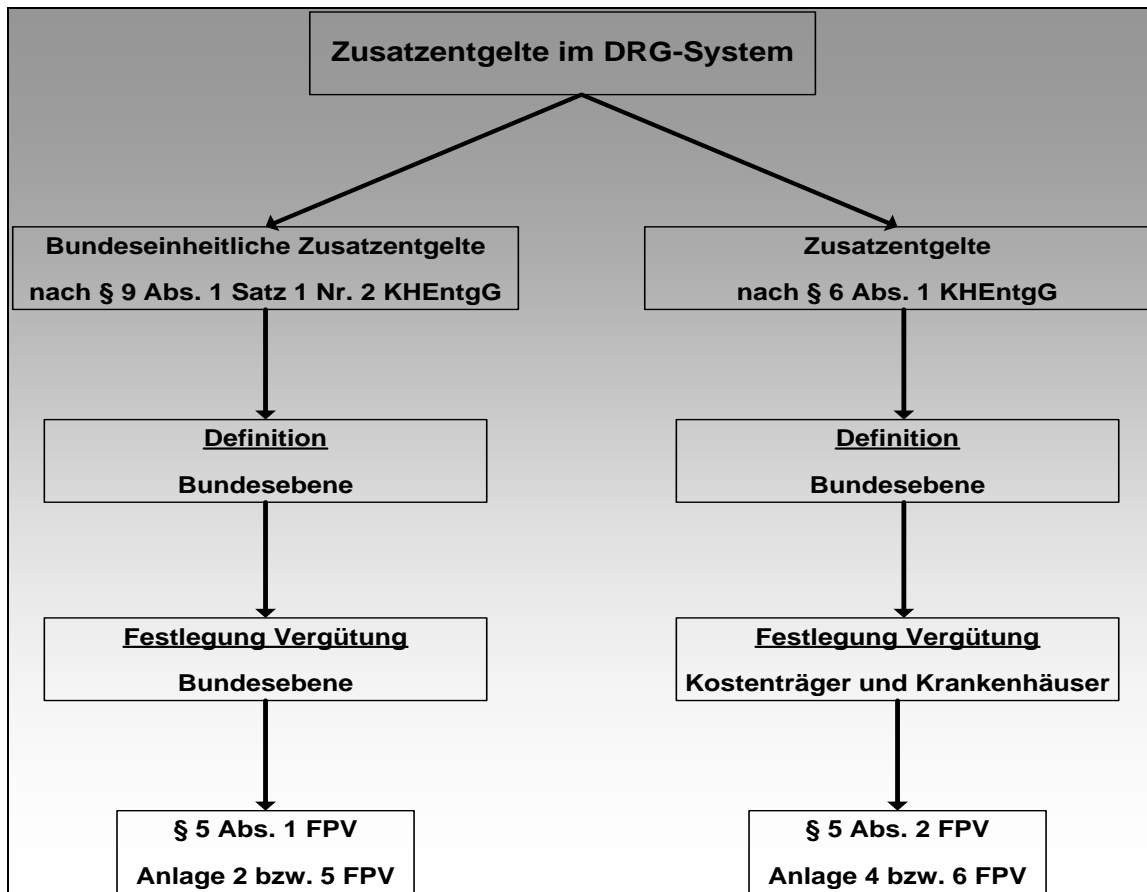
Zusatzentgelte im DRG-System

Bundeseinheitliche Zusatzentgelte
nach § 9 Abs. 1 Satz 1 Nr. 2 KHEntgG

Definition
Bundesebene

Festlegung Vergütung
Bundesebene

§ 5 Abs. 1 FPV
Anlage 2 bzw. 5 FPV

Zusatzentgelte
nach § 6 Abs. 1 KHEntgG

Definition
Bundesebene

Festlegung Vergütung
Kostenträger und Krankenhäuser

§ 5 Abs. 2 FPV
Anlage 4 bzw. 6 FPV